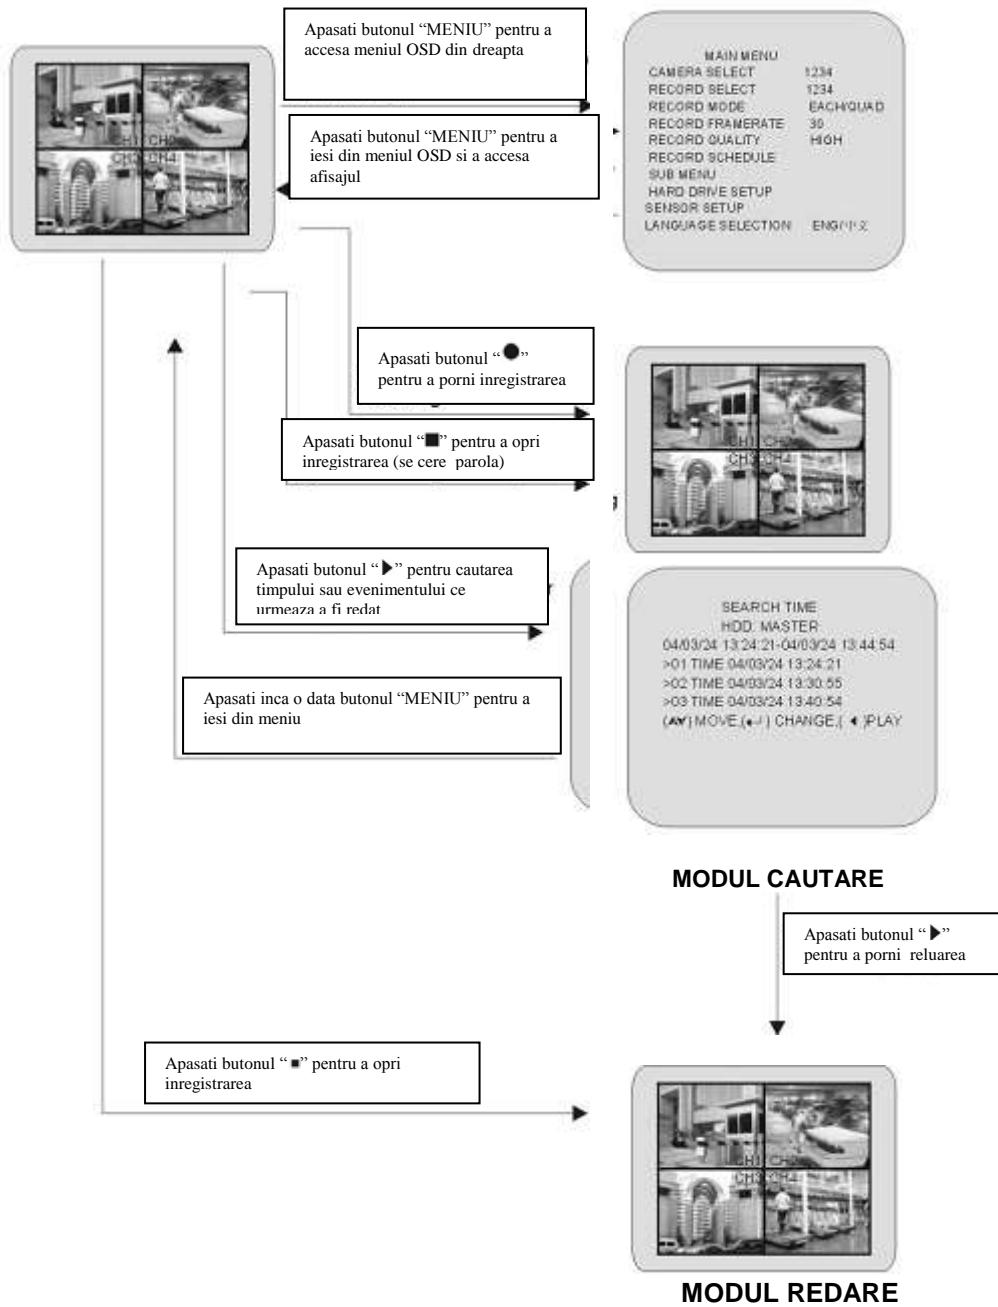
CH1 CH2
CH3 CH4

Apasati butonul “MENIU” pentru a accesa meniul OSD din dreapta

Apasati butonul “MENIU” pentru a iesi din meniul OSD si a accesa afisajul

MAIN MENU
CAMERA SELECT 1234
RECORD SELECT 1234
RECORD MODE EACH/QUAD
RECORD FRAMERATE 30
RECORD QUALITY HIGH
RECORD SCHEDULE
SUB MENU
HARD DRIVE SETUP
SENSOR SETUP
LANGUAGE SELECTION ENG/中文

Apasati butonul “●” pentru a porni inregistrarea

Apasati butonul “■” pentru a opri inregistrarea (se cere parola)

CH1 CH2
CH3 CH4

Apasati butonul “▶” pentru cautarea timpului sau evenimentului ce urmeaza a fi redat

Apasati inca o data butonul “MENIU” pentru a iesi din meniu

SEARCH TIME
HDD: MASTER
04/03/24 13:24:21-04/03/24 13:44:54
>01 TIME 04/03/24 13:24:21
>02 TIME 04/03/24 13:30:55
>03 TIME 04/03/24 13:40:54
(▲▼) MOVE,(↵) CHANGE,( ◀ )PLAY

MODUL CAUTARE

Apasati butonul “▶” pentru a porni reluarea

Apasati butonul “■” pentru a opri inregistrarea

CH1 CH2
CH3 CH4

MODUL REDARE